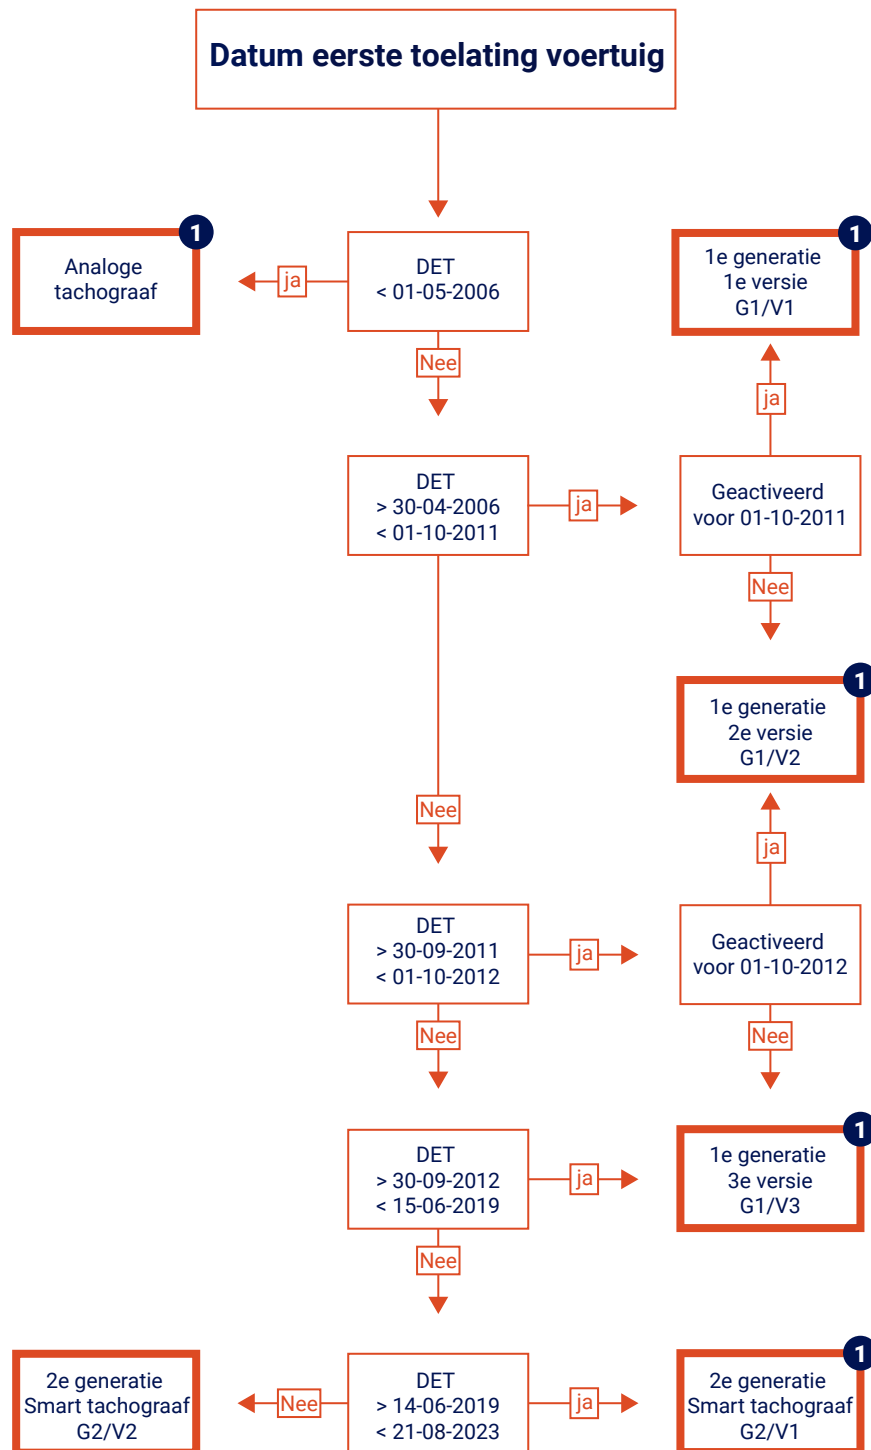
Datum eerste toelating voertuig

Analoge tachograaf 1

ja

DET
< 01-05-2006

Nee

1e generatie
1e versie
G1/V1 1

ja

DET
> 30-04-2006
< 01-10-2011

ja

Geactiveerd voor 01-10-2011

Nee

1e generatie
2e versie
G1/V2 1

ja

Nee

DET
> 30-09-2011
< 01-10-2012

ja

Geactiveerd voor 01-10-2012

Nee

Nee

DET
> 30-09-2012
< 15-06-2019

ja

1e generatie
3e versie
G1/V3 1

Nee

2e generatie
Smart tachograaf
G2/V2

Nee

DET
> 14-06-2019
< 21-08-2023

ja

2e generatie
Smart tachograaf
G2/V1 1